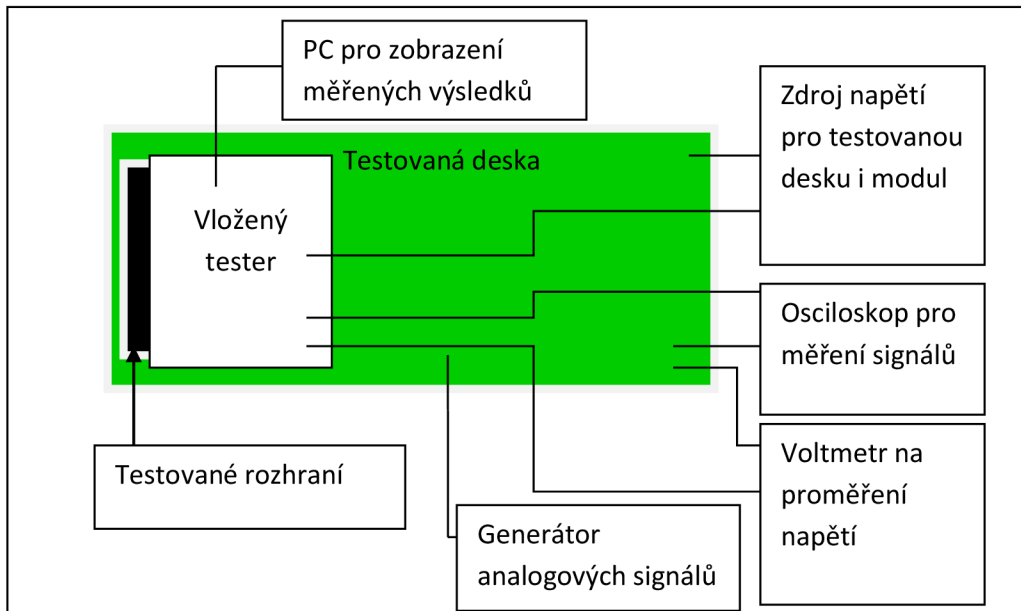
PC pro zobrazení měřených výsledků

Zdroj napětí pro testovanou desku i modul

Testovaná deska

Vložený tester

Osciloskop pro měření signálů

Voltmetr na proměření napětí

Testované rozhraní

Generátor analogových signálů